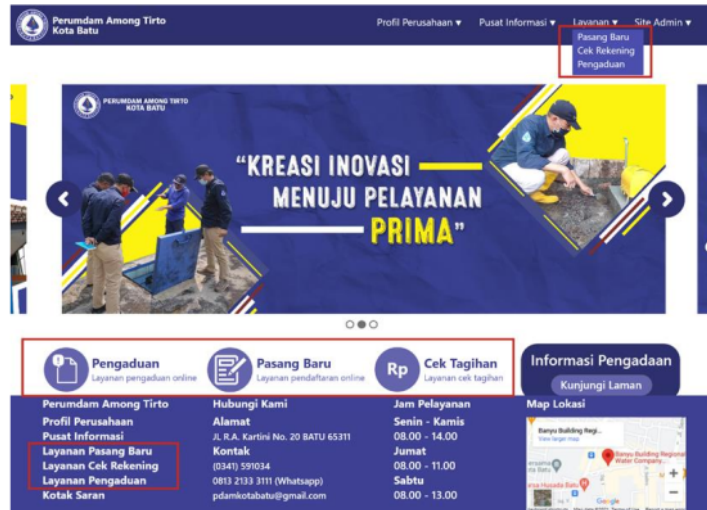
Perumdam Among Tirto
Kota Batu

Profil Perusahaan ▾ Pusat Informasi ▾ Layanan ▾ Site Admin ▾

Pasang Baru
Cek Rekening
Pengaduan

PERUMDAM AMONG TIRTO
KOTA BATU

"KREASI INOVASI
MENUJU PELAYANAN
PRIMA"

Pengaduan
Layanan pengaduan online

Pasang Baru
Layanan pendaftaran online

Rp
Cek Tagihan
Layanan cek tagihan

Informasi Pengadaan
Kunjungi Laman

Perumdam Among Tirto
Profil Perusahaan
Pusat Informasi
Layanan Pasang Baru
Layanan Cek Rekening
Layanan Pengaduan
Kotak Saran

Hubungi Kami
Alamat
JL R.A. Kartini No. 20 BATU 65311
Kontak
(0341) 591034
0813 2133 3111 (Whatsapp)
pdamkotabatu@gmail.com

Jam Pelayanan
Senin - Kamis
08.00 - 14.00
Jumat
08.00 - 11.00
Sabtu
08.00 - 13.00

Map Lokasi
Banyu Building Regi...
View larger map
Banyu Building Regional Water Company
Google